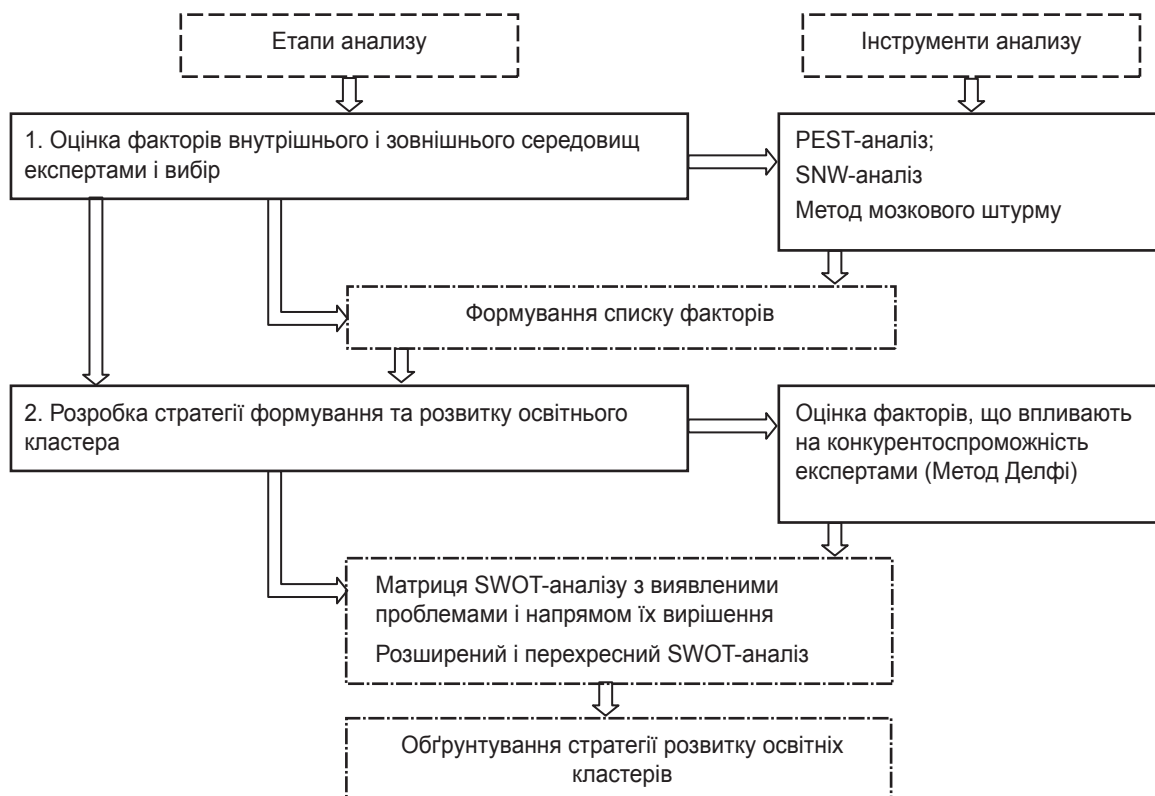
Етапи анализу

Інструменти анализу

1. Оцінка факторів внутрішнього і зовнішнього середовищ експертами і вибір

PEST-аналіз;
SNW-аналіз
Метод мозкового штурму

Формування списку факторів

2. Розробка стратегії формування та розвитку освітнього кластера

Оцінка факторів, що впливають на конкурентоспроможність експертами (Метод Делфі)

Матриця SWOT-аналізу з виявленими проблемами і напрямом їх вирішення
Розширений і перехресний SWOT-аналіз

Обґрунтування стратегії розвитку освітніх кластерів